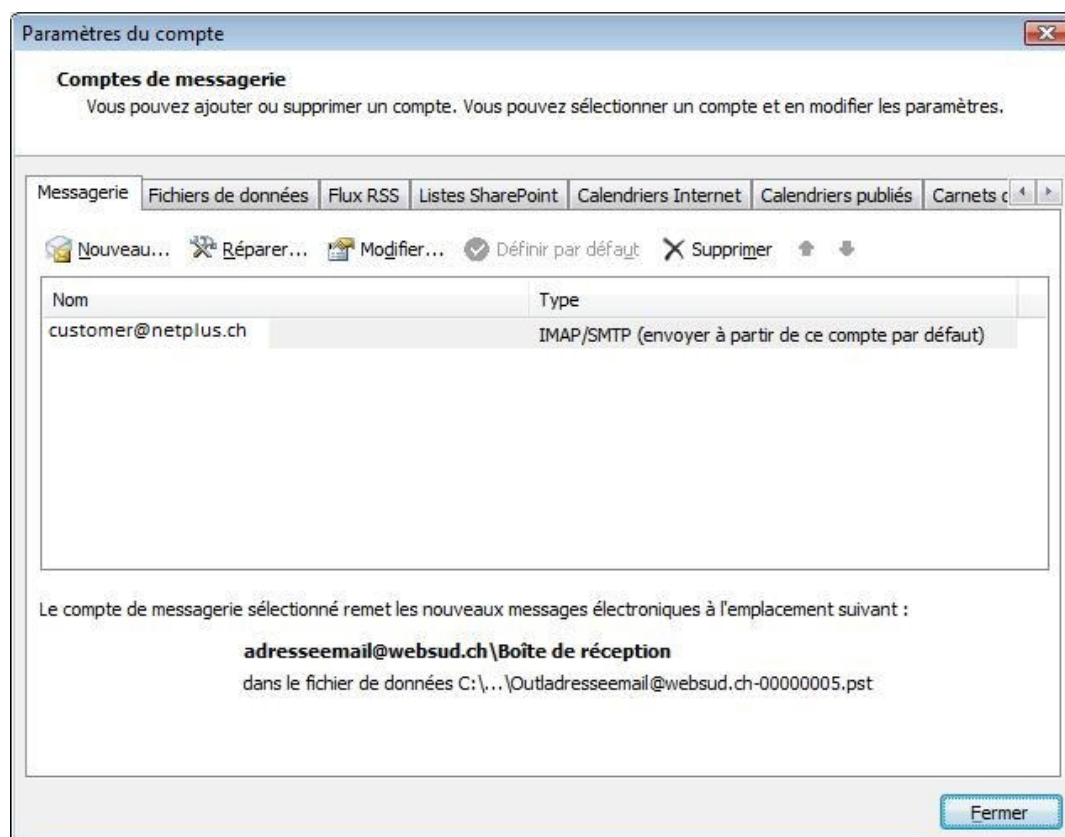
Paramètres du compte

Comptes de messagerie
Vous pouvez ajouter ou supprimer un compte. Vous pouvez sélectionner un compte et en modifier les paramètres.

Messagerie | Fichiers de données | Flux RSS | Listes SharePoint | Calendriers Internet | Calendriers publiés | Carnets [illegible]

Nouveau... Réparer... Modifier... Définir par défaut Supprimer

| Nom | Type |
|---|---|
| customer@netplus.ch | IMAP/SMTP (envoyer à partir de ce compte par défaut) |

Le compte de messagerie sélectionné remet les nouveaux messages électroniques à l'emplacement suivant :

adresseemail@websud.ch\Boîte de réception
dans le fichier de données C:\...\Outladresseemail@websud.ch-00000005.pst

Fermer